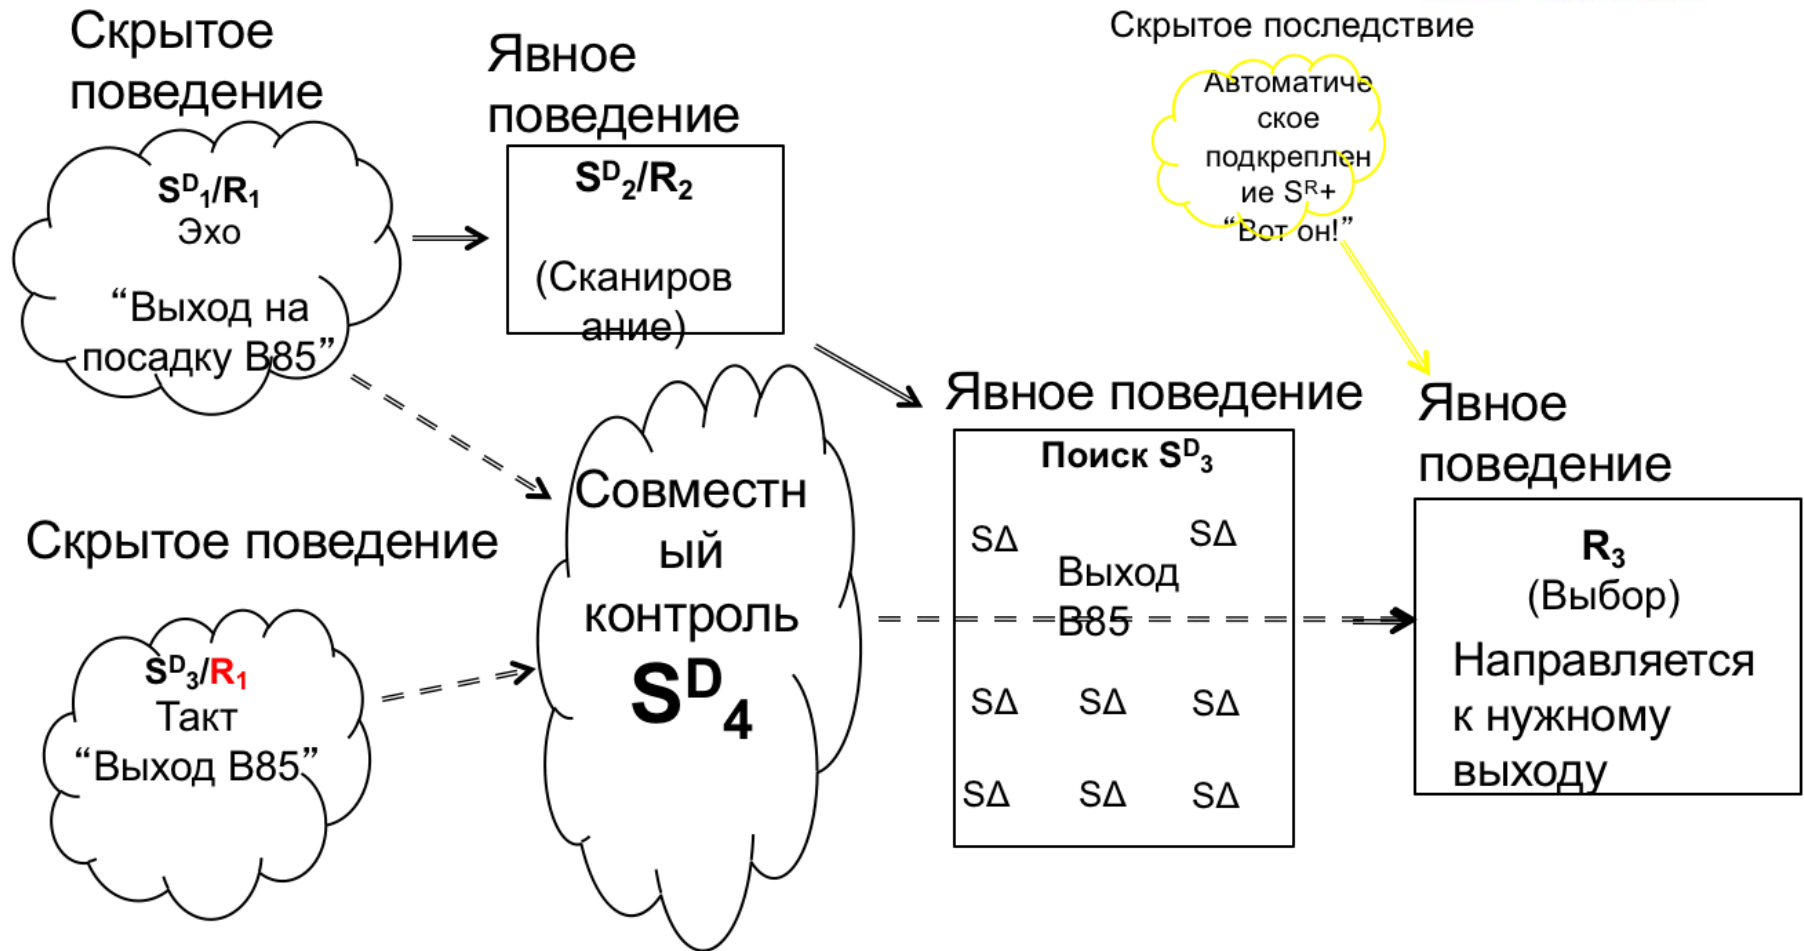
Скрытое поведение

$S^D_1/R_1$
Эхо
“Выход на посадку B85”

Явное поведение

$S^D_2/R_2$
(Сканирование)

Скрытое последствие

Автоматическое подкрепление $S^R$+
“Вот он!”

Скрытое поведение

$S^D_3/R_1$
Такт
“Выход B85”

Совместный контроль
$S^D_4$

Явное поведение

Поиск $S^D_3$

SΔ SΔ
Выход B85
SΔ SΔ SΔ
SΔ SΔ SΔ

Явное поведение

$R_3$
(Выбор)
Направляется к нужному выходу